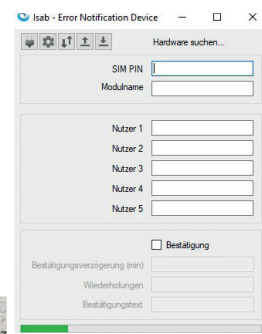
Isab - Error Notification Device

Hardware suchen...

SIM PIN

Modulname

Nutzer 1

Nutzer 2

Nutzer 3

Nutzer 4

Nutzer 5

Bestätigung

Bestätigungsverzögerung (min)

Wiederholungen

Bestätigungstext